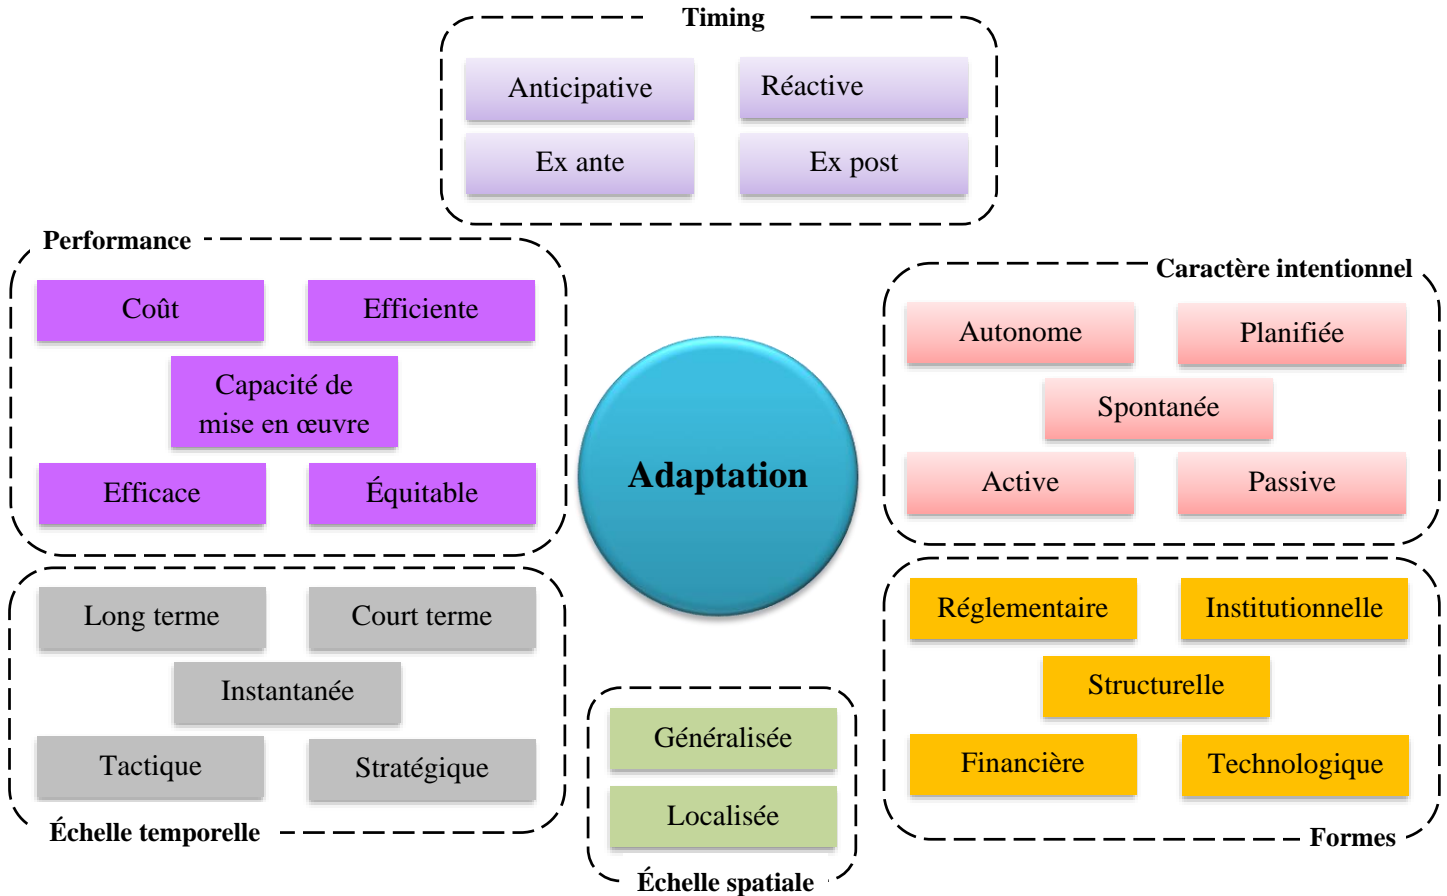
Timing

Anticipative

Réactive

Ex ante

Ex post

Performance

Coût

Efficiente

Capacité de mise en œuvre

Efficace

Équitable

Adaptation

Caractère intentionnel

Autonome

Planifiée

Spontanée

Active

Passive

Long terme

Court terme

Instantanée

Tactique

Stratégique

Échelle temporelle

Généralisée

Localisée

Échelle spatiale

Réglementaire

Institutionnelle

Structurelle

Financière

Technologique

Formes